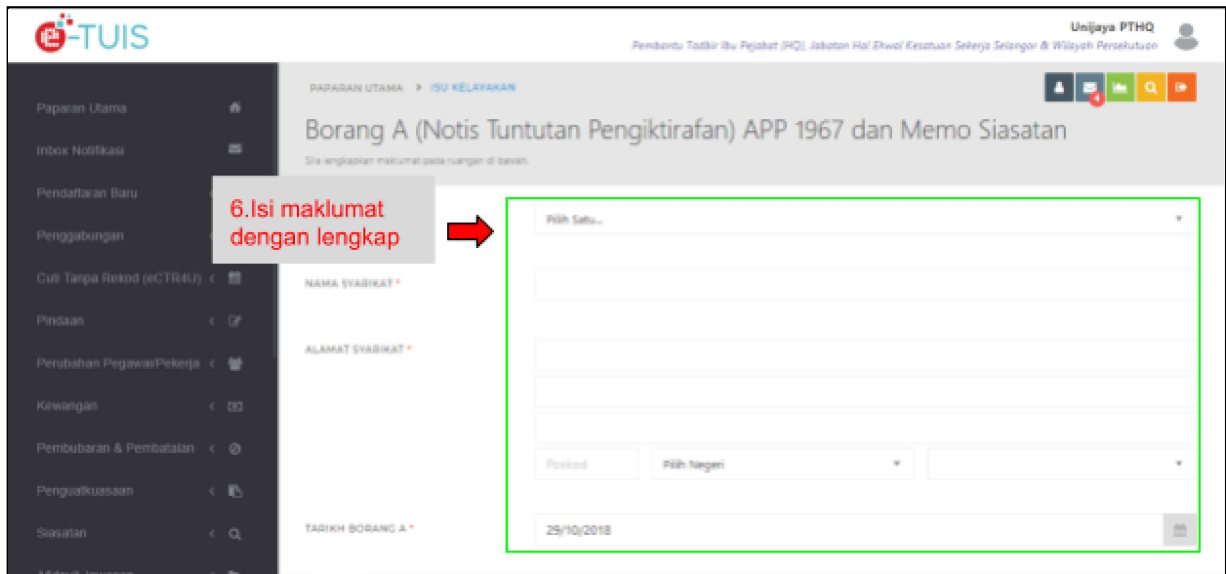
e-TUIS

Unijaya PTHQ
Pembantu Tadbir Ibu Pejabat (HQ), Jabatan Hal Ehwal Kesatuan Sekerja Selangor & Wilayah Persekutuan

Paparan Utama
Inbox Notifikasi
Pendaftaran Baru
Penggabungan
Cuti Tanpa Rekod (eCTR4U)
Pindaan
Perubahan Pegawai/Pekerja
Kewangan
Pembubaran & Pembatalan
Penguatkuasaan
Siasatan
Afidavit Jawapan

PAPARAN UTAMA > ISU KELAYAKAN

4

Borang A (Notis Tuntutan Pengiktirafan) APP 1967 dan Memo Siasatan
Sila lengkapkan maklumat pada ruangan di bawah.

6.Isi maklumat dengan lengkap

Pilih Satu...

NAMA SYARIKAT *

ALAMAT SYARIKAT *

Poskod
Pilih Negeri

TARIKH BORANG A *
29/10/2018